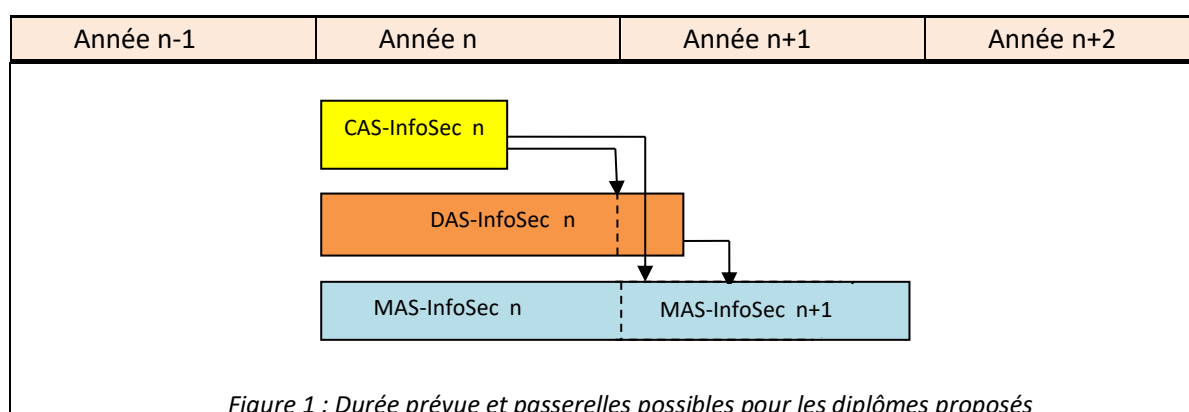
| Année n-1 | Année n | Année n+1 | Année n+2 |
|---|---|---|---|

CAS-InfoSec n

DAS-InfoSec n

MAS-InfoSec n

MAS-InfoSec n+1

*Figure 1 : Durée prévue et passerelles possibles pour les diplômes proposés*